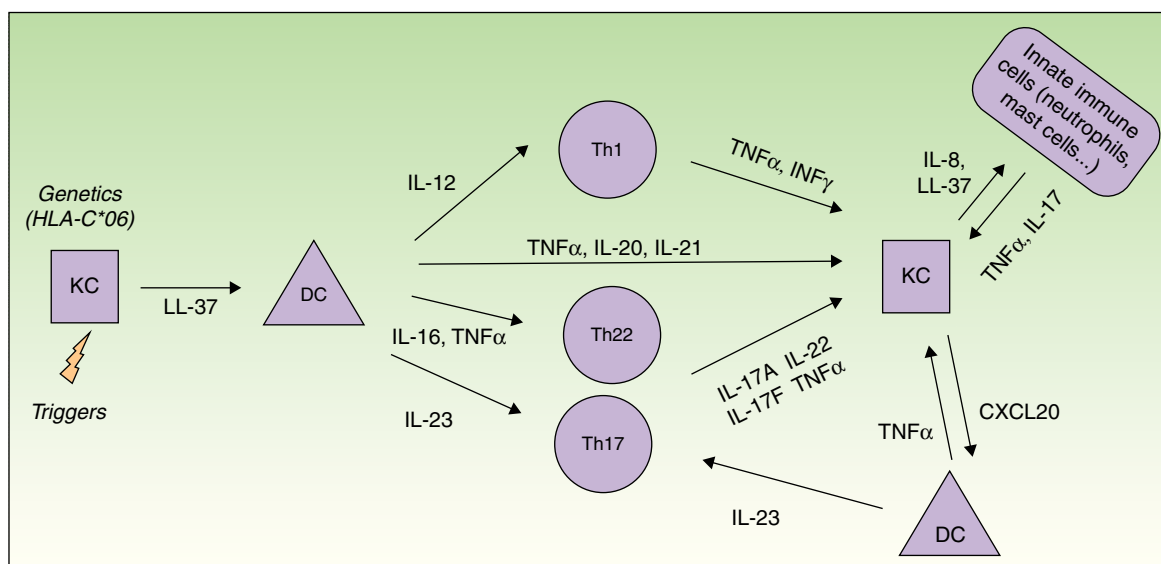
Genetics (HLA-C*06)

KC

Triggers

LL-37

DC

IL-12

Th1

TNF$\alpha$, INF$\gamma$

TNF$\alpha$, IL-20, IL-21

IL-16, TNF$\alpha$

Th22

IL-23

Th17

IL-17A IL-22
IL-17F TNF$\alpha$

KC

IL-8, LL-37

Innate immune cells (neutrophils, mast cells...)

TNF$\alpha$, IL-17

TNF$\alpha$

CXCL20

IL-23

DC